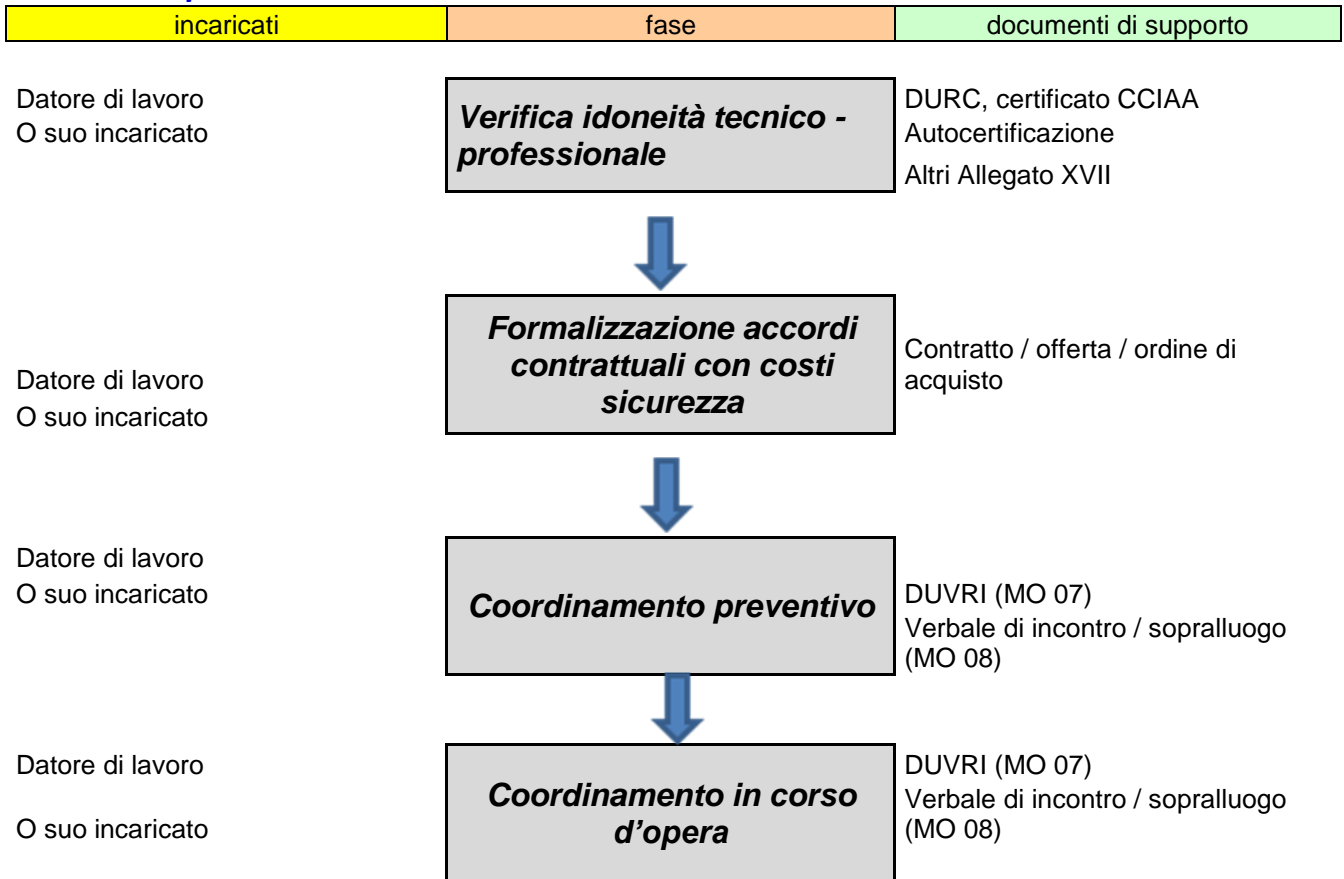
| incaricati | fase | documenti di supporto |
|---|---|---|

Datore di lavoro
O suo incaricato

**Verifica idoneità tecnico - professionale**

DURC, certificato CCIAA
Autocertificazione
Altri Allegato XVII

Datore di lavoro
O suo incaricato

**Formalizzazione accordi contrattuali con costi sicurezza**

Contratto / offerta / ordine di acquisto

Datore di lavoro
O suo incaricato

**Coordinamento preventivo**

DUVRI (MO 07)
Verbale di incontro / sopralluogo (MO 08)

Datore di lavoro

O suo incaricato

**Coordinamento in corso d'opera**

DUVRI (MO 07)
Verbale di incontro / sopralluogo (MO 08)